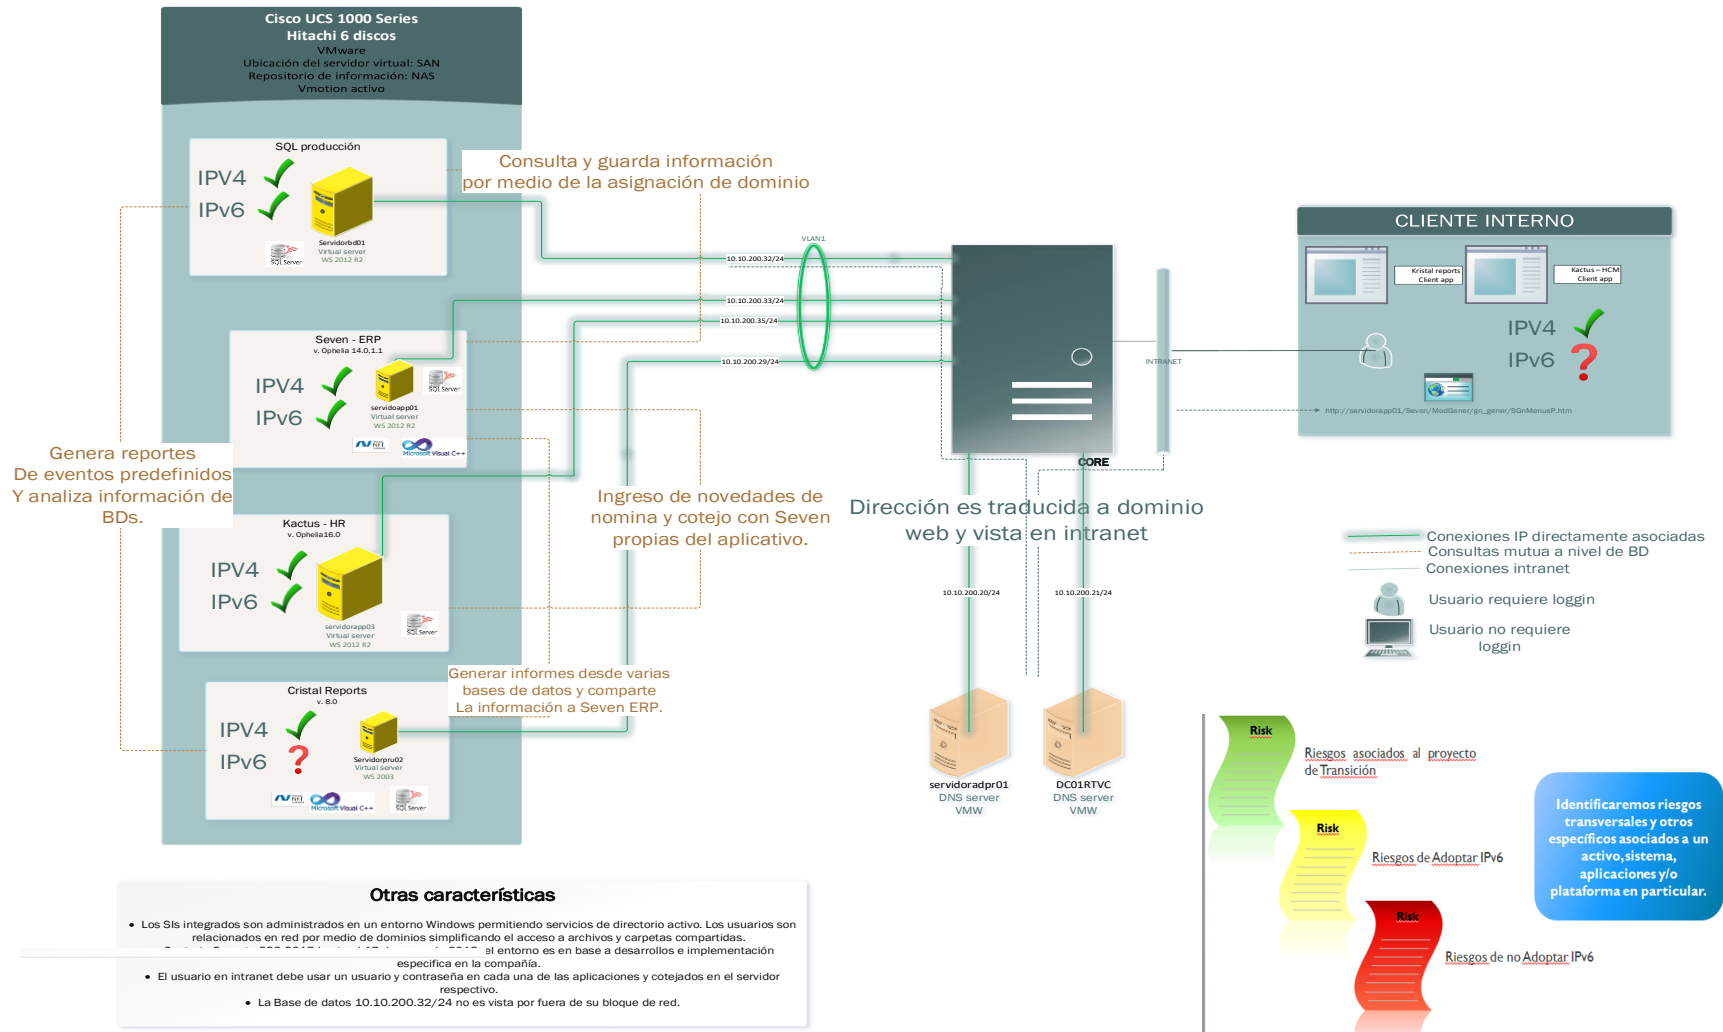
Cisco UCS 1000 Series
Hitachi 6 discos
VMware
Ubicación del servidor virtual: SAN
Repositorio de información: NAS
Vmotion activo

SQL producción
IPV4
IPv6
Servidorbd01
Virtual server
WS 2012 R2
SQL Server

Consulta y guarda información por medio de la asignación de dominio

VLAN1
10.10.200.32/24
10.10.200.33/24
10.10.200.35/24
10.10.200.29/24

Seven - ERP
v. Ophelia 14.0.1.1
IPV4
IPv6
servidoapp01
Virtual server
WS 2012 R2
SQL Server
Microsoft Visual C++

Genera reportes
De eventos predefinidos
Y analiza información de BDs.

Ingreso de novedades de nomina y cotejo con Seven propias del aplicativo.

Kactus - HR
v. Ophelia16.0
IPV4
IPv6
servidorapp03
Virtual server
WS 2012 R2
SQL Server

Generar informes desde varias bases de datos y comparte La información a Seven ERP.

Cristal Reports
v. 8.0
IPV4
IPv6
Servidorpru02
Virtual server
WS 2003
Microsoft Visual C++
SQL Server

INTRANET
CORE

Dirección es traducida a dominio web y vista en intranet

10.10.200.20/24
10.10.200.21/24

servidoradpr01
DNS server
VMW

DC01RTVC
DNS server
VMW

CLIENTE INTERNO
Kristal reports Client app
Kactus – HCM Client app
IPV4
IPv6
http://servidorapp01/Seven/ModGener/gn_gener/SGnMenusP.htm

Conexiones IP directamente asociadas
Consultas mutua a nivel de BD
Conexiones intranet
Usuario requiere loggin
Usuario no requiere loggin

Risk
Riesgos asociados al proyecto de Transición
Risk
Riesgos de Adoptar IPv6
Risk
Riesgos de no Adoptar IPv6

Identificaremos riesgos transversales y otros específicos asociados a un activo,sistema, aplicaciones y/o plataforma en particular.

Otras características
• Los SIs integrados son administrados en un entorno Windows permitiendo servicios de directorio activo. Los usuarios son relacionados en red por medio de dominios simplificando el acceso a archivos y carpetas compartidas.
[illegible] al entorno es en base a desarrollos e implementación especifica en la compañía.
• El usuario en intranet debe usar un usuario y contraseña en cada una de las aplicaciones y cotejados en el servidor respectivo.
• La Base de datos 10.10.200.32/24 no es vista por fuera de su bloque de red.